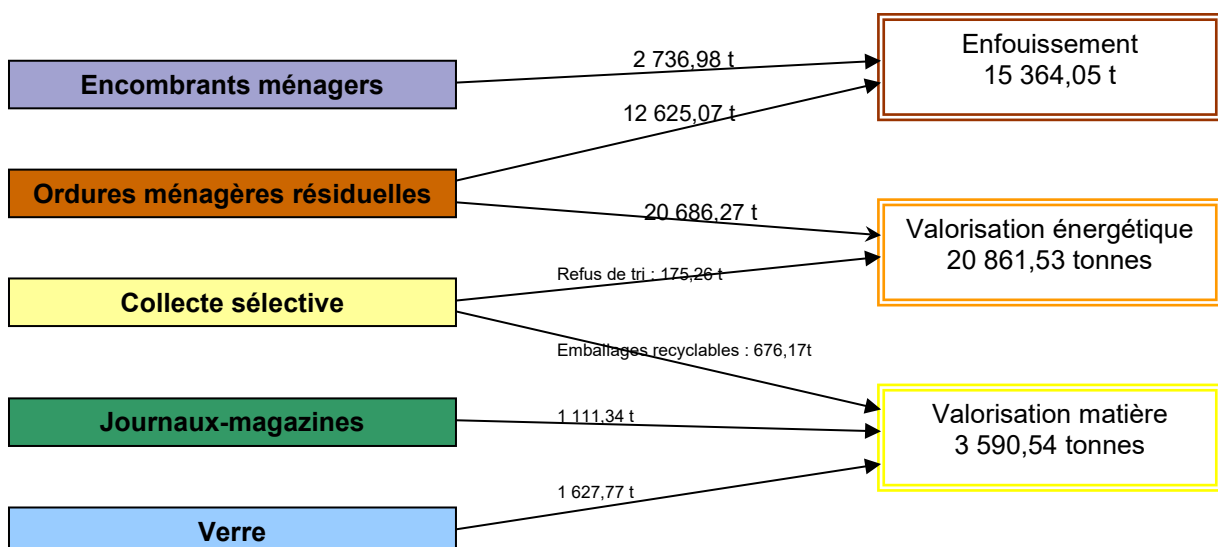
Encombrants ménagers

2 736,98 t

Enfouissement
15 364,05 t

12 625,07 t

Ordures ménagères résiduelles

20 686,27 t

Valorisation énergétique
20 861,53 tonnes

Refus de tri : 175,26 t

Collecte sélective

Emballages recyclables : 676,17t

Journaux-magazines

1 111,34 t

Valorisation matière
3 590,54 tonnes

1 627,77 t

Verre